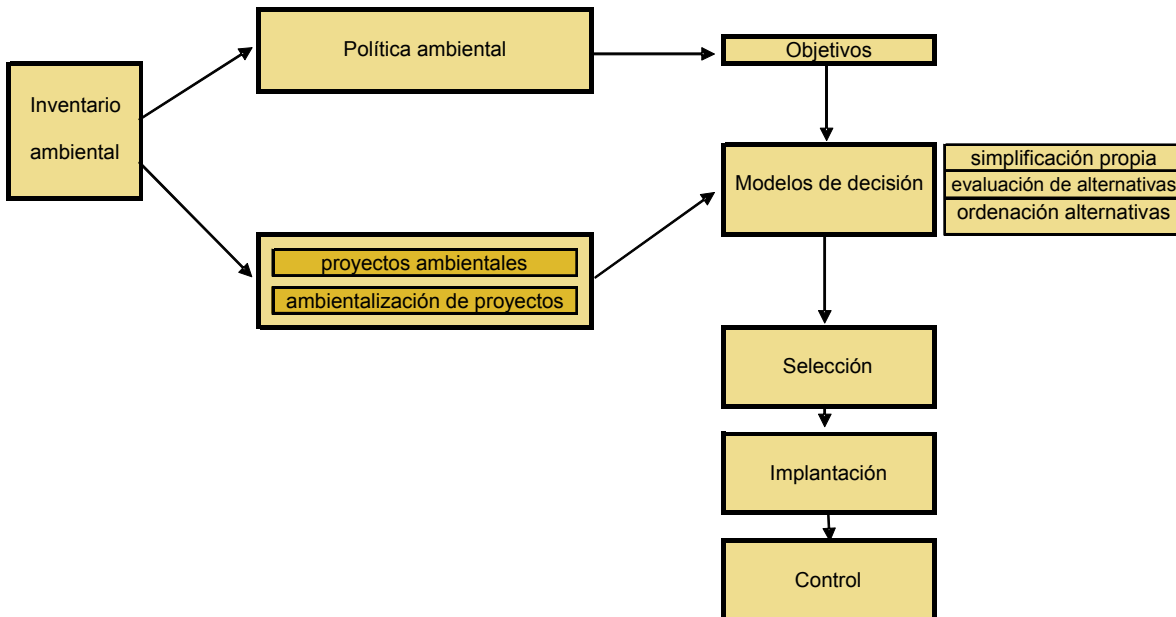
Inventario ambiental

Política ambiental

Objetivos

proyectos ambientales
ambientalización de proyectos

Modelos de decisión

simplificación propia
evaluación de alternativas
ordenación alternativas

Selección

Implantación

Control